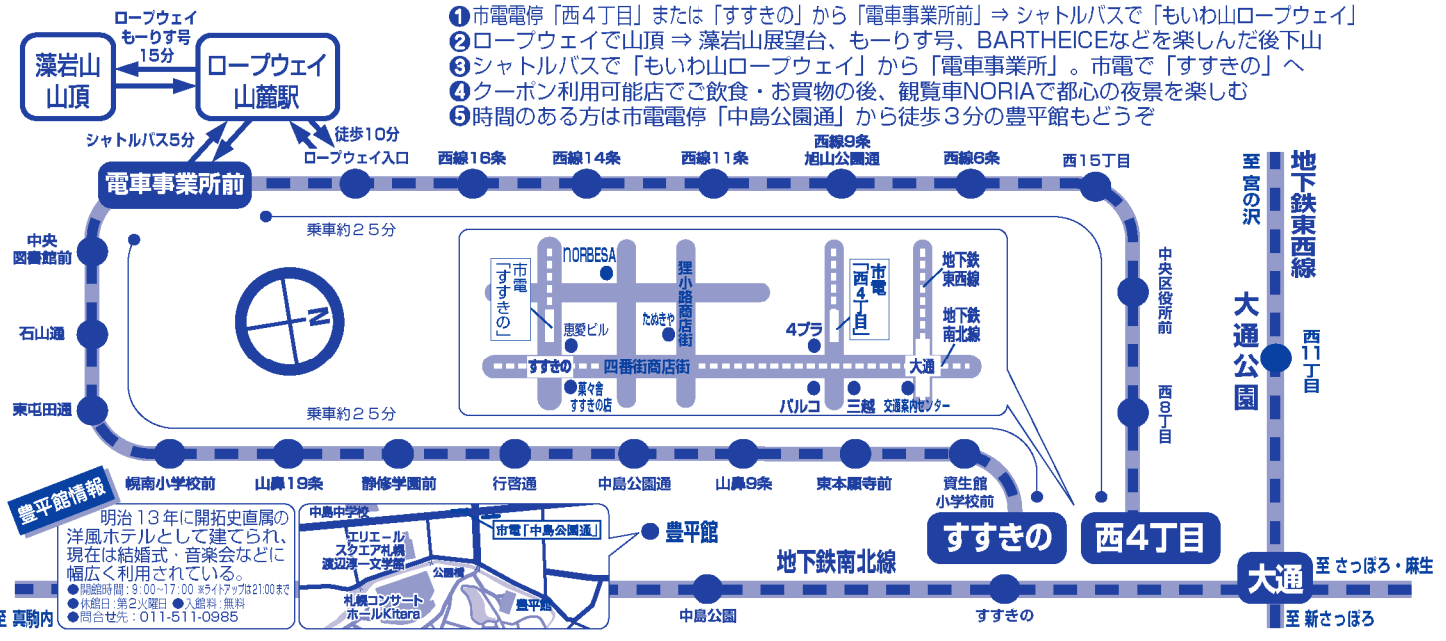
❶市電電停「西4丁目」または「すすきの」から「電車事業所前」⇒ シャトルバスで「もいわ山ロープウェイ」
❷ロープウェイで山頂 ⇒ 藻岩山展望台、もーりす号、BARTHEICEなどを楽しんだ後下山
❸シャトルバスで「もいわ山ロープウェイ」から「電車事業所」。市電で「すすきの」へ
❹クーポン利用可能店でご飲食・お買物の後、観覧車NORIAで都心の夜景を楽しむ
❺時間のある方は市電電停「中島公園通」から徒歩3分の豊平館もどうぞ

藻岩山山頂
ロープウェイ もーりす号 15分
ロープウェイ山麓駅
シャトルバス5分
徒歩10分
ロープウェイ入口
電車事業所前
西線16条
西線14条
西線11条
西線9条旭山公園通
西線6条
西15丁目
乗車約25分
中央図書館前
石山通
東屯田通
N
NORBESA
市電「すすきの」
狸小路商店街
たぬきや
恵愛ビル
すすきの
四番街商店街
菓々舎すすきの店
市電「西4丁目」
4プラ
パルコ
三越
交通案内センター
地下鉄東西線
地下鉄南北線
大通
乗車約25分
中央区役所前
西8丁目
至 宮の沢
地下鉄東西線
大通公園
西11丁目
幌南小学校前
山鼻19条
静修学園前
行啓通
中島公園通
山鼻9条
東本願寺前
資生館小学校前
すすきの
西4丁目
豊平館情報
明治13年に開拓史直属の洋風ホテルとして建てられ、現在は結婚式・音楽会などに幅広く利用されている。
●開館時間：9:00～17:00 ※ライトアップは21:00まで
●休館日：第2火曜日 ●入館料：無料
●問合せ先：011-511-0985
中島中学校
市電「中島公園通」
エリエールスクエア札幌渡辺淳一文学館
公園通
札幌コンサートホールKitara
豊平館
豊平館
地下鉄南北線
大通
至 さっぽろ・麻生
至 真駒内
中島公園
すすきの
至 新さっぽろ